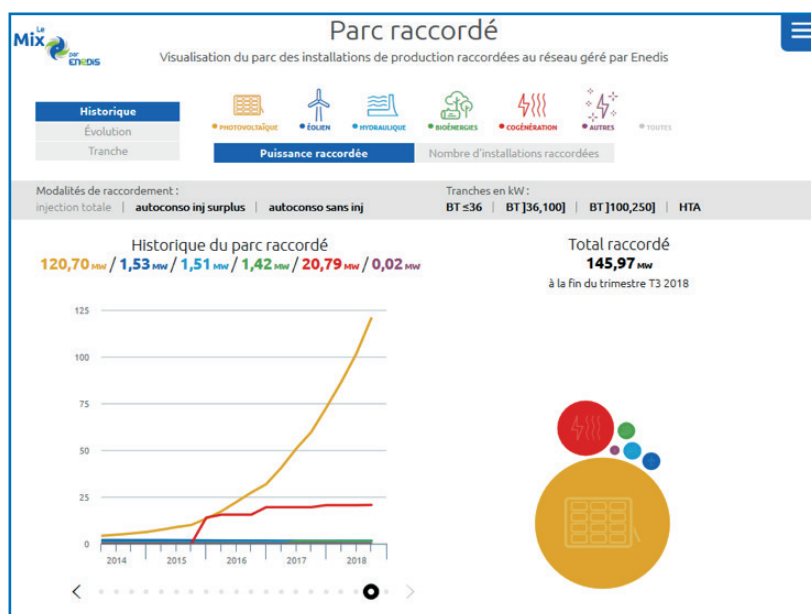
Le Mix par Enedis

Parc raccordé

Visualisation du parc des installations de production raccordées au réseau géré par Enedis

Historique
Évolution
Tranche

PHOTOVOLTAÏQUE ÉOLIEN HYDRAULIQUE BIOÉNERGIES COGÉNÉRATION AUTRES TOUTES

Puissance raccordée
Nombre d'installations raccordées

Modalités de raccordement :
injection totale | autoconso inj surplus | autoconso sans inj

Tranches en kW :
BT ≤36 | BT ]36,100] | BT ]100,250] | HTA

Historique du parc raccordé
120,70 MW / 1,53 MW / 1,51 MW / 1,42 MW / 20,79 MW / 0,02 MW

Total raccordé
145,97 MW
à la fin du trimestre T3 2018

125
100
75
50
25
0
2014 2015 2016 2017 2018